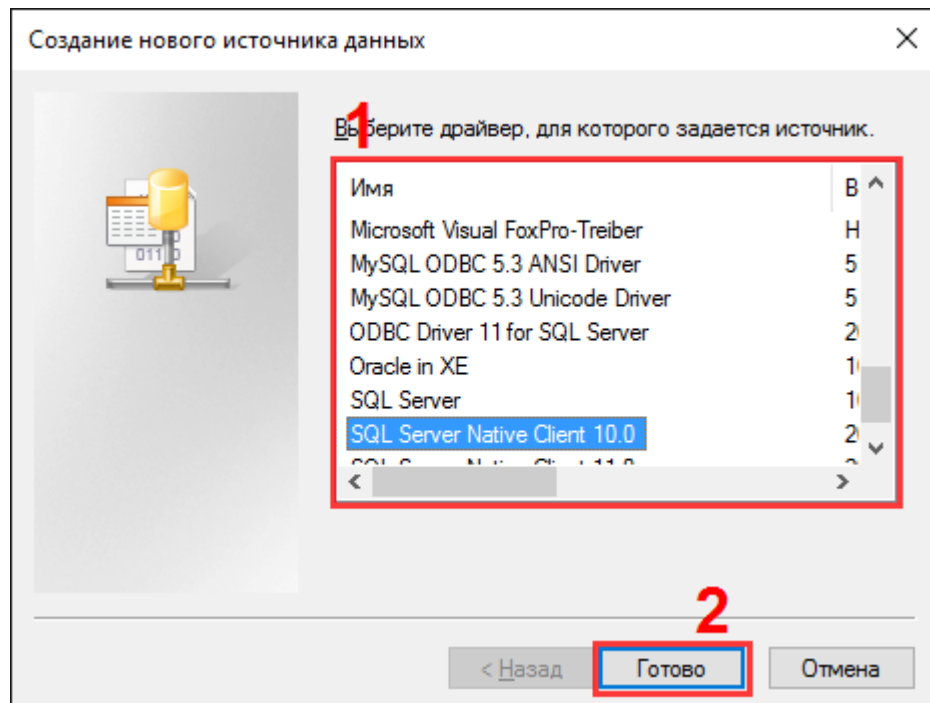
Создание нового источника данных

×

1

Выберите драйвер, для которого задается источник.

| Имя | В |
|---|---|
| Microsoft Visual FoxPro-Treiber | Н |
| MySQL ODBC 5.3 ANSI Driver | 5 |
| MySQL ODBC 5.3 Unicode Driver | 5 |
| ODBC Driver 11 for SQL Server | 2 |
| Oracle in XE | 1 |
| SQL Server | 1 |
| SQL Server Native Client 10.0 | 2 |
| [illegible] | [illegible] |

011

2

< Назад

Готово

Отмена